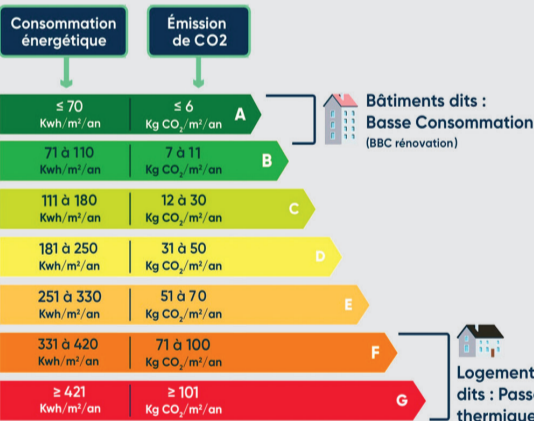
Consommation énergétique

Émission de CO2

≤ 70 Kwh/m²/an | ≤ 6 Kg $CO_2$/m²/an | A

71 à 110 Kwh/m²/an | 7 à 11 Kg $CO_2$/m²/an | B

111 à 180 Kwh/m²/an | 12 à 30 Kg $CO_2$/m²/an | C

181 à 250 Kwh/m²/an | 31 à 50 Kg $CO_2$/m²/an | D

251 à 330 Kwh/m²/an | 51 à 70 Kg $CO_2$/m²/an | E

331 à 420 Kwh/m²/an | 71 à 100 Kg $CO_2$/m²/an | F

≥ 421 Kwh/m²/an | ≥ 101 Kg $CO_2$/m²/an | G

Bâtiments dits : Basse Consommation
(BBC rénovation)

Logement dits : Passe thermique